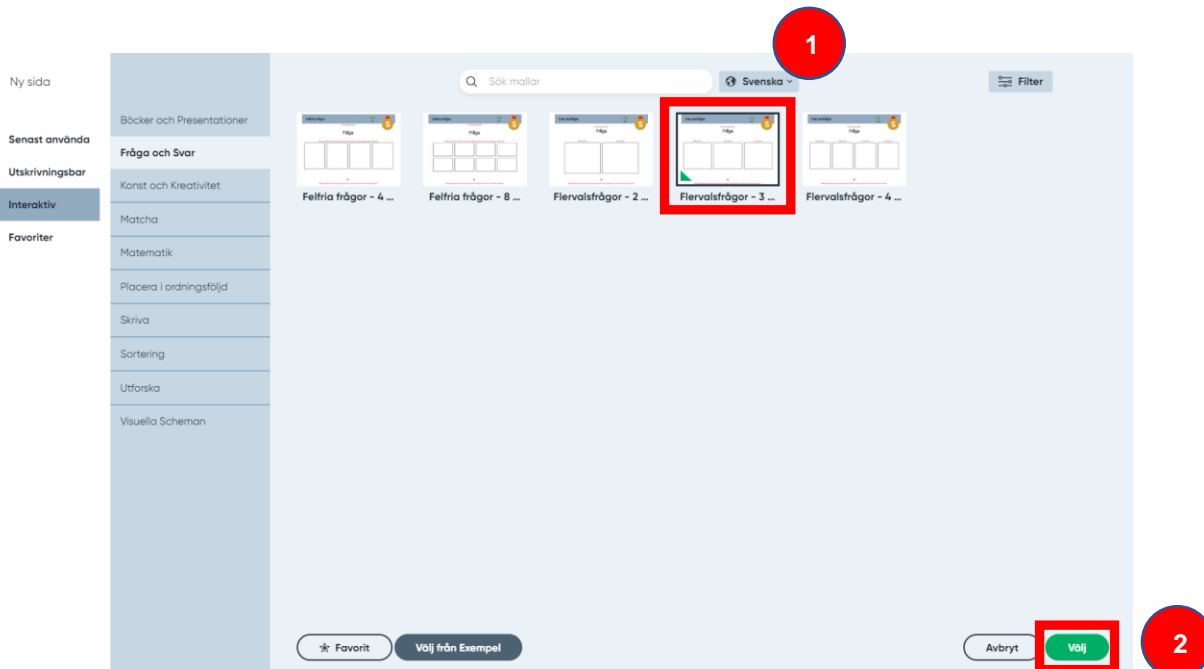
Ny sida

Senast använda
Utskrivningsbar
Interaktiv
Favoriter

Böcker och Presentationer
Fråga och Svar
Konst och Kreativitet
Matcha
Matematik
Placera i ordningsföljd
Skriva
Sortering
Utforska
Visuella Scheman

Sök mallar
Svenska
1
Filter

Fråga
Felfria frågor - 4 ...
Fråga
Felfria frågor - 8 ...
Fråga
Flervalsfrågor - 2 ...
Fråga
Flervalsfrågor - 3 ...
Fråga
Flervalsfrågor - 4 ...

Favorit
Välj från Exempel
Avbryt
Välj
2